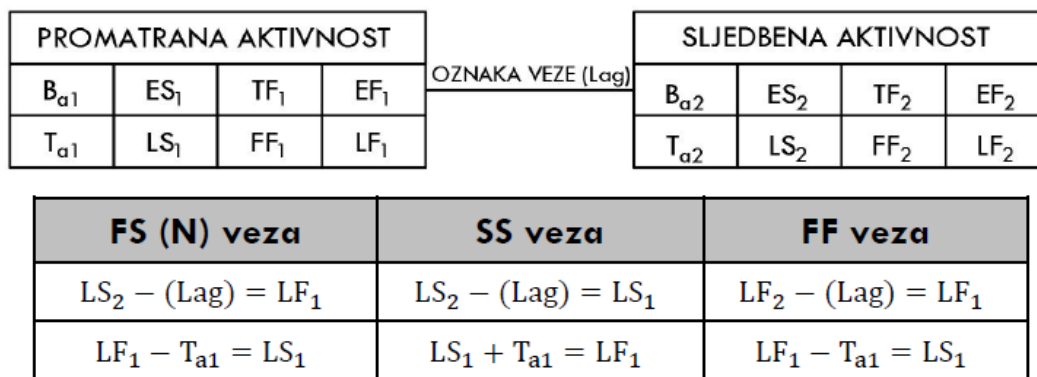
| PROMATRANA AKTIVNOST | | | |
|---|---|---|---|
| $B_{a1}$ | $ES_1$ | $TF_1$ | $EF_1$ |
| $T_{a1}$ | $LS_1$ | $FF_1$ | $LF_1$ |

OZNAKA VEZE (Lag)

| SLJEDBENA AKTIVNOST | | | |
|---|---|---|---|
| $B_{a2}$ | $ES_2$ | $TF_2$ | $EF_2$ |
| $T_{a2}$ | $LS_2$ | $FF_2$ | $LF_2$ |

| FS (N) veza | SS veza | FF veza |
|---|---|---|
| $LS_2 - (Lag) = LF_1$ | $LS_2 - (Lag) = LS_1$ | $LF_2 - (Lag) = LF_1$ |
| $LF_1 - T_{a1} = LS_1$ | $LS_1 + T_{a1} = LF_1$ | $LF_1 - T_{a1} = LS_1$ |